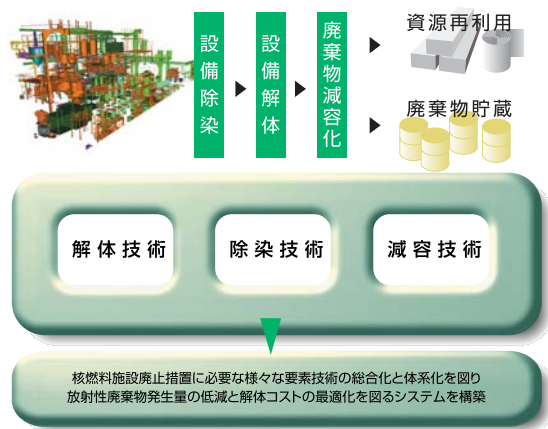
設備除染

設備解体

廃棄物減容化

資源再利用

廃棄物貯蔵

解体技術

除染技術

減容技術

核燃料施設廃止措置に必要な様々な要素技術の総合化と体系化を図り
放射性廃棄物発生量の低減と解体コストの最適化を図るシステムを構築